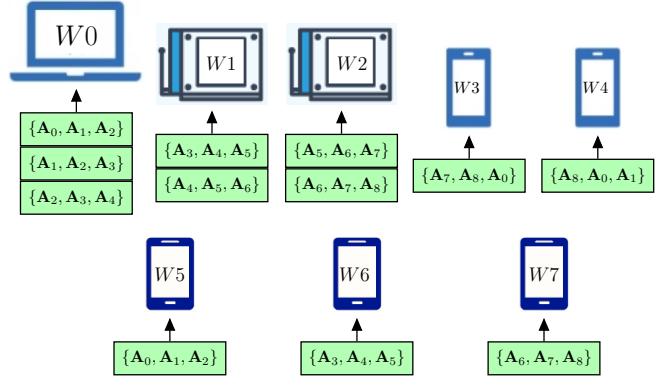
$W0$

$\{\mathbf{A}_0, \mathbf{A}_1, \mathbf{A}_2\}$

$\{\mathbf{A}_1, \mathbf{A}_2, \mathbf{A}_3\}$

$\{\mathbf{A}_2, \mathbf{A}_3, \mathbf{A}_4\}$

$W1$

$\{\mathbf{A}_3, \mathbf{A}_4, \mathbf{A}_5\}$

$\{\mathbf{A}_4, \mathbf{A}_5, \mathbf{A}_6\}$

$W2$

$\{\mathbf{A}_5, \mathbf{A}_6, \mathbf{A}_7\}$

$\{\mathbf{A}_6, \mathbf{A}_7, \mathbf{A}_8\}$

$W3$

$\{\mathbf{A}_7, \mathbf{A}_8, \mathbf{A}_0\}$

$W4$

$\{\mathbf{A}_8, \mathbf{A}_0, \mathbf{A}_1\}$

$W5$

$\{\mathbf{A}_0, \mathbf{A}_1, \mathbf{A}_2\}$

$W6$

$\{\mathbf{A}_3, \mathbf{A}_4, \mathbf{A}_5\}$

$W7$

$\{\mathbf{A}_6, \mathbf{A}_7, \mathbf{A}_8\}$